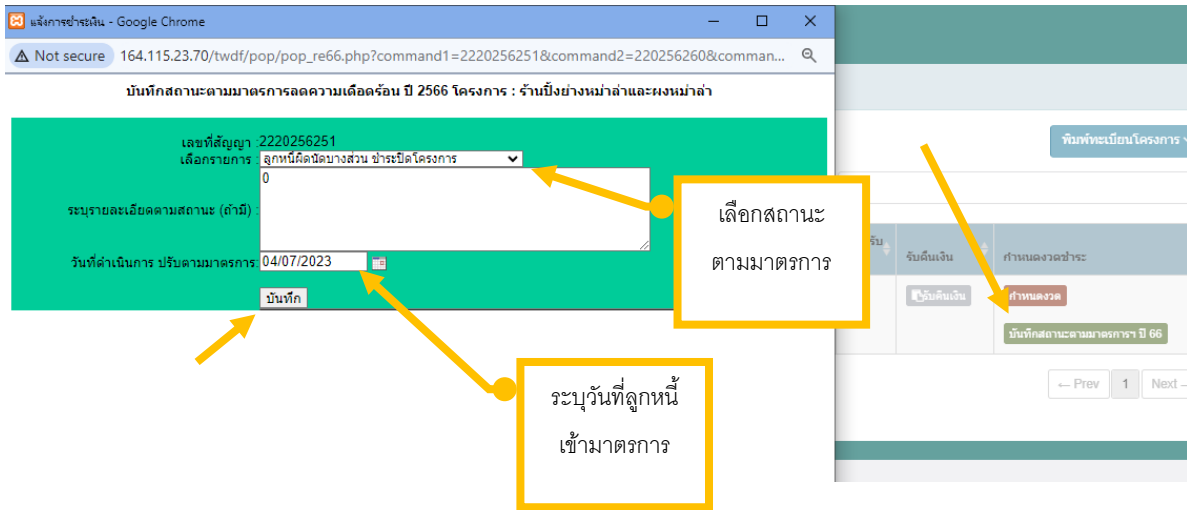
แจ้งการชำระเงิน - Google Chrome

Not secure 164.115.23.70/twdf/pop/pop_re66.php?command1=2220256251&command2=220256260&comman...

บันทึกสถานะตามมาตรการลดความเดือดร้อน ปี 2566 โครงการ : ร้านปิ้งย่างหม่าล่าและผงหม่าล่า

เลขที่สัญญา : 2220256251
เลือกรายการ : ลูกหนี้ผิดนัดบางส่วน ชำระปิดโครงการ
ระบุรายละเอียดตามสถานะ (ถ้ามี) : 0
วันที่ดำเนินการ ปรับตามมาตรการ : 04/07/2023
บันทึก

เลือกสถานะตามมาตรการ

ระบุวันที่ลูกหนี้เข้ามาตรการ

พิมพ์ทะเบียนโครงการ

รับ
รับคืนเงิน
กำหนดงวดชำระ
รับคืนเงิน
กำหนดงวด
บันทึกสถานะตามมาตรการฯ ปี 66

← Prev 1 Next →